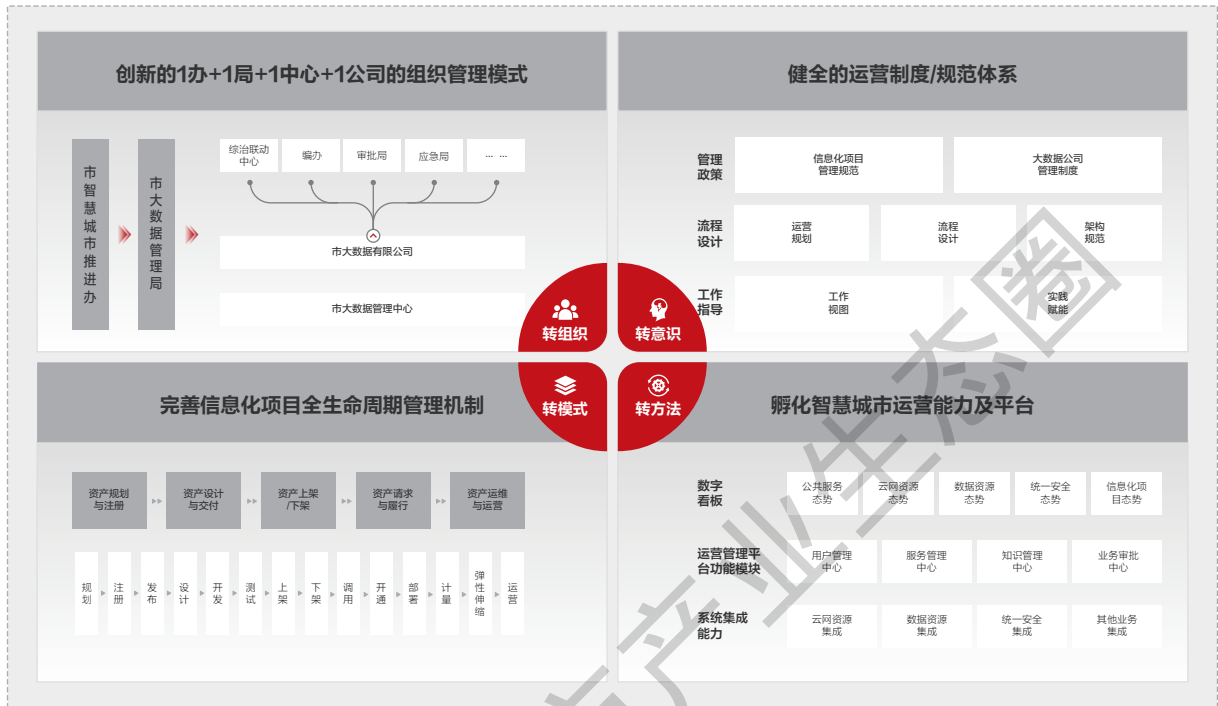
创新的1办+1局+1中心+1公司的组织管理模式

市智慧城市推进办

市大数据管理局

综治联动中心

编办

审批局

应急局

... ...

市大数据有限公司

市大数据管理中心

健全的运营制度/规范体系

管理政策

信息化项目管理规范

大数据公司管理制度

流程设计

运营规划

流程设计

架构规范

工作指导

工作视图

实践赋能

转组织

转意识

转模式

转方法

完善信息化项目全生命周期管理机制

资产规划与注册

资产设计与交付

资产上架/下架

资产请求与履行

资产运维与运营

规划

注册

发布

设计

开发

测试

上架

下架

调用

开通

部署

计量

弹性伸缩

运营

孵化智慧城市运营能力及平台

数字看板

公共服务态势

云网资源态势

数据资源态势

统一安全态势

信息化项目态势

运营管理平台功能模块

用户管理中心

服务管理中心

知识管理中心

业务审批中心

系统集成能力

云网资源集成

数据资源集成

统一安全集成

其他业务集成

产业生态圈